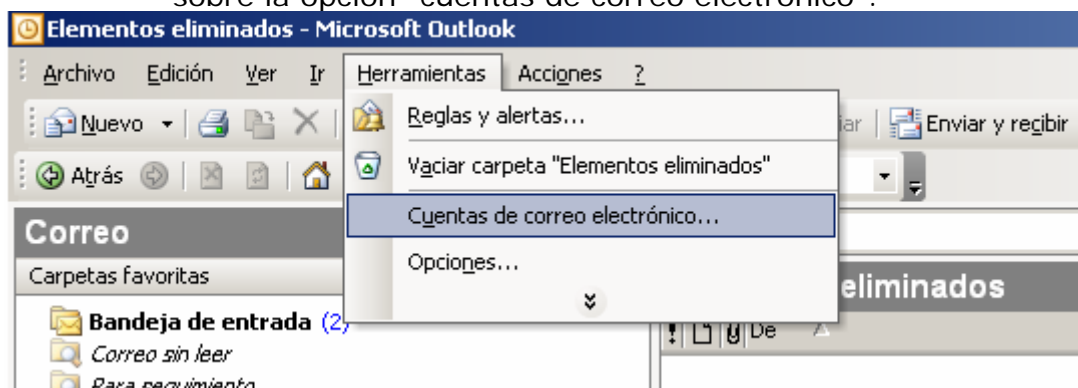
sobre la opción "cuentas de correo electrónico".

Elementos eliminados - Microsoft Outlook

Archivo Edición Ver Ir Herramientas Acciones ?

Nuevo

Reglas y alertas...

Vaciar carpeta "Elementos eliminados"

Cuentas de correo electrónico...

Opciones...

iar | Enviar y recibir

Atrás

Correo

Carpetas favoritas

eliminados

Bandeja de entrada (2)

Correo sin leer

Para seguimiento

De